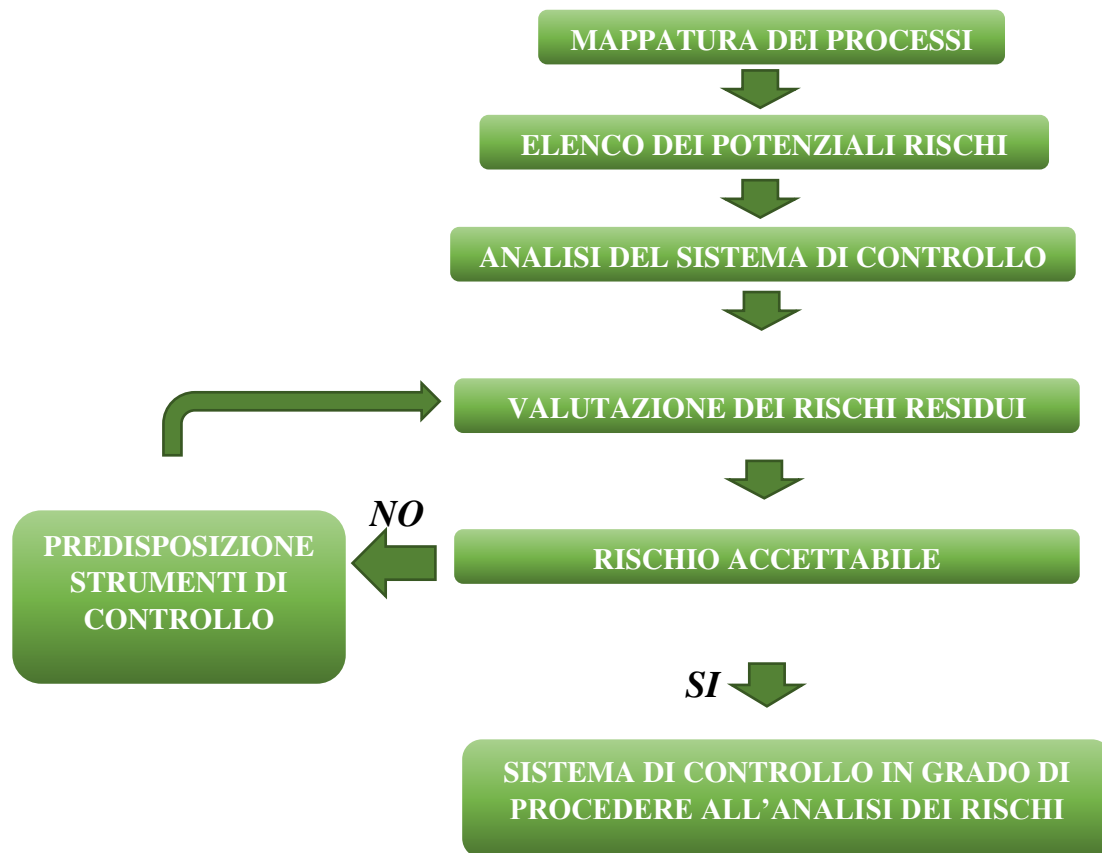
MAPPATURA DEI PROCESSI

ELENCO DEI POTENZIALI RISCHI

ANALISI DEL SISTEMA DI CONTROLLO

VALUTAZIONE DEI RISCHI RESIDUI

NO

PREDISPOSIZIONE STRUMENTI DI CONTROLLO

RISCHIO ACCETTABILE

SI

SISTEMA DI CONTROLLO IN GRADO DI PROCEDERE ALL’ANALISI DEI RISCHI